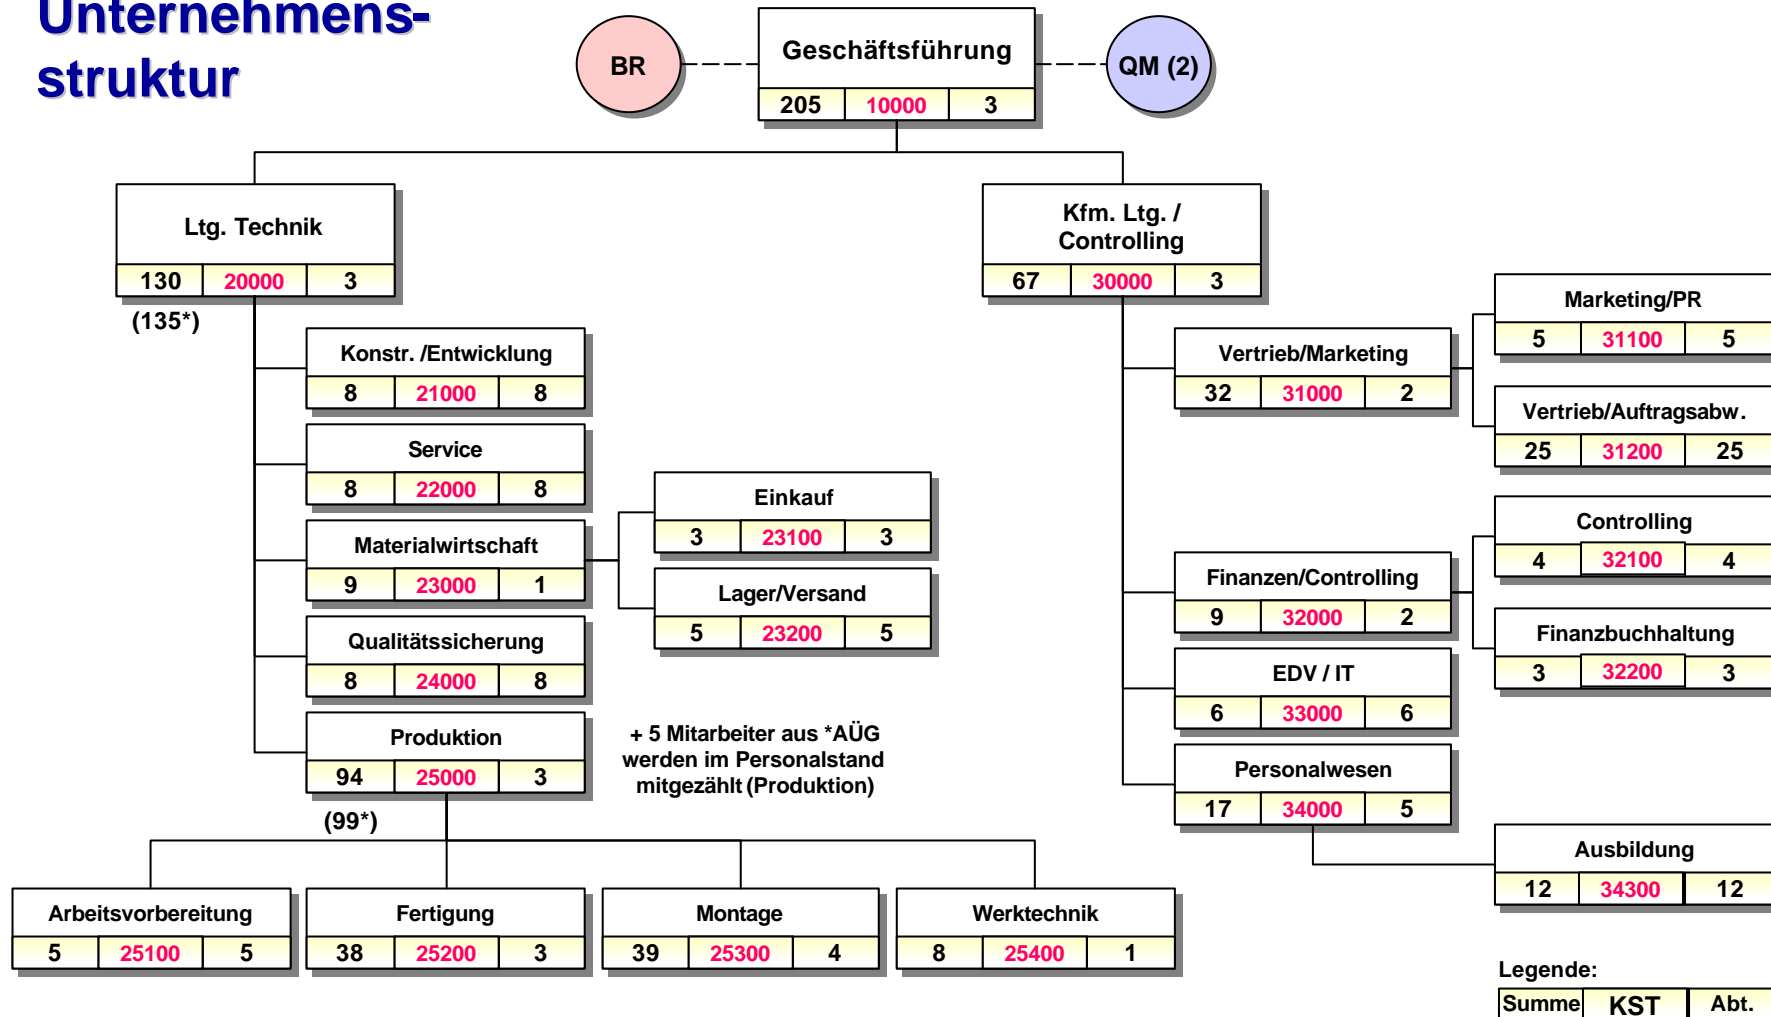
Unternehmens-
struktur

BR

Geschäftsführung
205 | 10000 | 3

QM (2)

Ltg. Technik
130 | 20000 | 3
(135*)

Kfm. Ltg. / Controlling
67 | 30000 | 3

Konstr. /Entwicklung
8 | 21000 | 8

Service
8 | 22000 | 8

Materialwirtschaft
9 | 23000 | 1

Einkauf
3 | 23100 | 3

Lager/Versand
5 | 23200 | 5

Qualitätssicherung
8 | 24000 | 8

Produktion
94 | 25000 | 3
(99*)

+ 5 Mitarbeiter aus *AÜG werden im Personalstand mitgezählt (Produktion)

Arbeitsvorbereitung
5 | 25100 | 5

Fertigung
38 | 25200 | 3

Montage
39 | 25300 | 4

Werktechnik
8 | 25400 | 1

Vertrieb/Marketing
32 | 31000 | 2

Marketing/PR
5 | 31100 | 5

Vertrieb/Auftragsabw.
25 | 31200 | 25

Finanzen/Controlling
9 | 32000 | 2

Controlling
4 | 32100 | 4

Finanzbuchhaltung
3 | 32200 | 3

EDV / IT
6 | 33000 | 6

Personalwesen
17 | 34000 | 5

Ausbildung
12 | 34300 | 12

Legende:
Summe | KST | Abt.